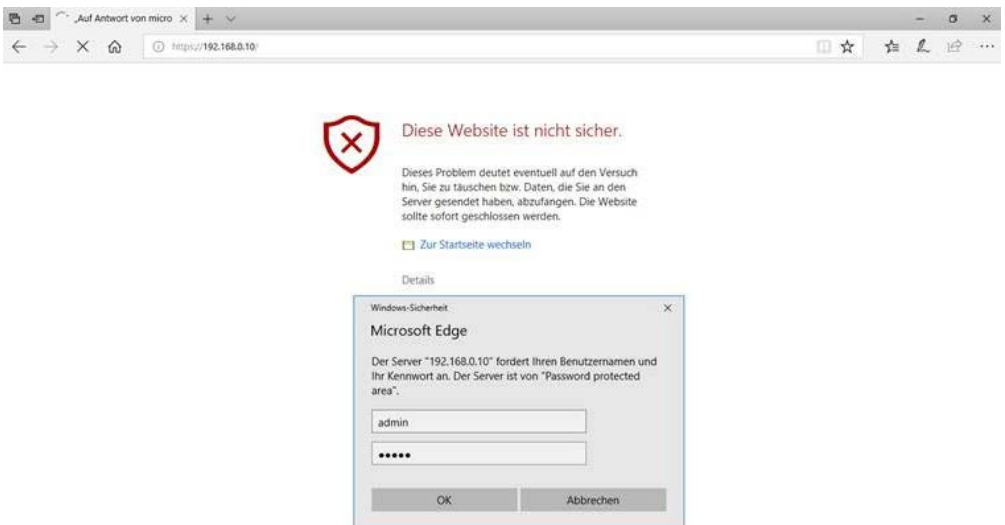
„Auf Antwort von micro ×

https://192.168.0.10/

Diese Website ist nicht sicher.

Dieses Problem deutet eventuell auf den Versuch hin, Sie zu täuschen bzw. Daten, die Sie an den Server gesendet haben, abzufangen. Die Website sollte sofort geschlossen werden.

Zur Startseite wechseln

Details

Windows-Sicherheit

Microsoft Edge

Der Server "192.168.0.10" fordert Ihren Benutzernamen und Ihr Kennwort an. Der Server ist von "Password protected area".

admin

•••••

OK

Abbrechen